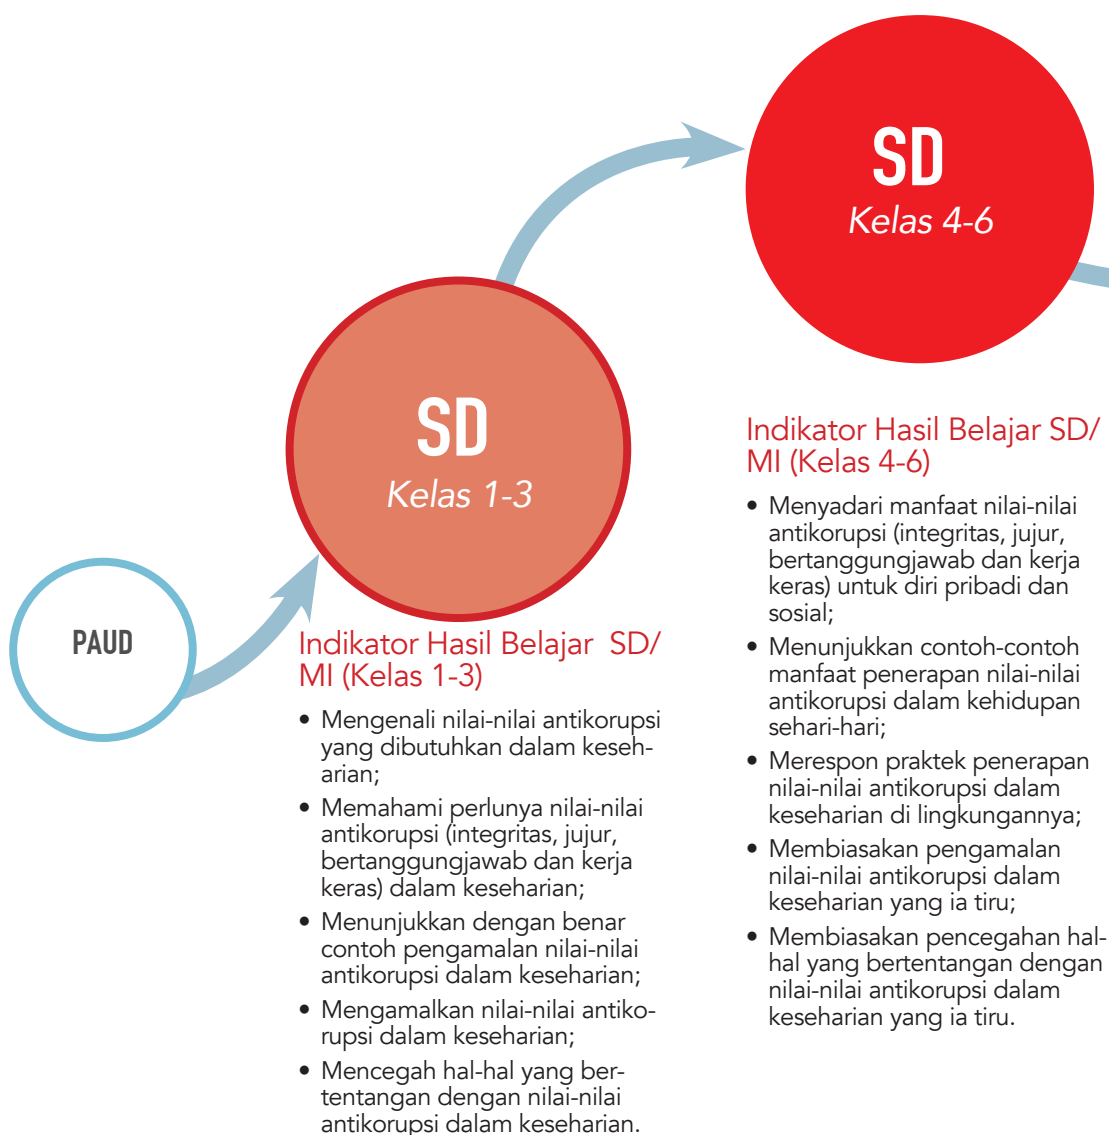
SD
Kelas 4-6

SD
Kelas 1-3

PAUD

Indikator Hasil Belajar SD/ MI (Kelas 1-3)

- Mengenali nilai-nilai antikorupsi yang dibutuhkan dalam keseharian;
- Memahami perlunya nilai-nilai antikorupsi (integritas, jujur, bertanggungjawab dan kerja keras) dalam keseharian;
- Menunjukkan dengan benar contoh pengamalan nilai-nilai antikorupsi dalam keseharian;
- Mengamalkan nilai-nilai antikorupsi dalam keseharian;
- Mencegah hal-hal yang bertentangan dengan nilai-nilai antikorupsi dalam keseharian.

Indikator Hasil Belajar SD/ MI (Kelas 4-6)

- Menyadari manfaat nilai-nilai antikorupsi (integritas, jujur, bertanggungjawab dan kerja keras) untuk diri pribadi dan sosial;
- Menunjukkan contoh-contoh manfaat penerapan nilai-nilai antikorupsi dalam kehidupan sehari-hari;
- Merespon praktek penerapan nilai-nilai antikorupsi dalam keseharian di lingkungannya;
- Membiasakan pengamalan nilai-nilai antikorupsi dalam keseharian yang ia tiru;
- Membiasakan pencegahan hal-hal yang bertentangan dengan nilai-nilai antikorupsi dalam keseharian yang ia tiru.